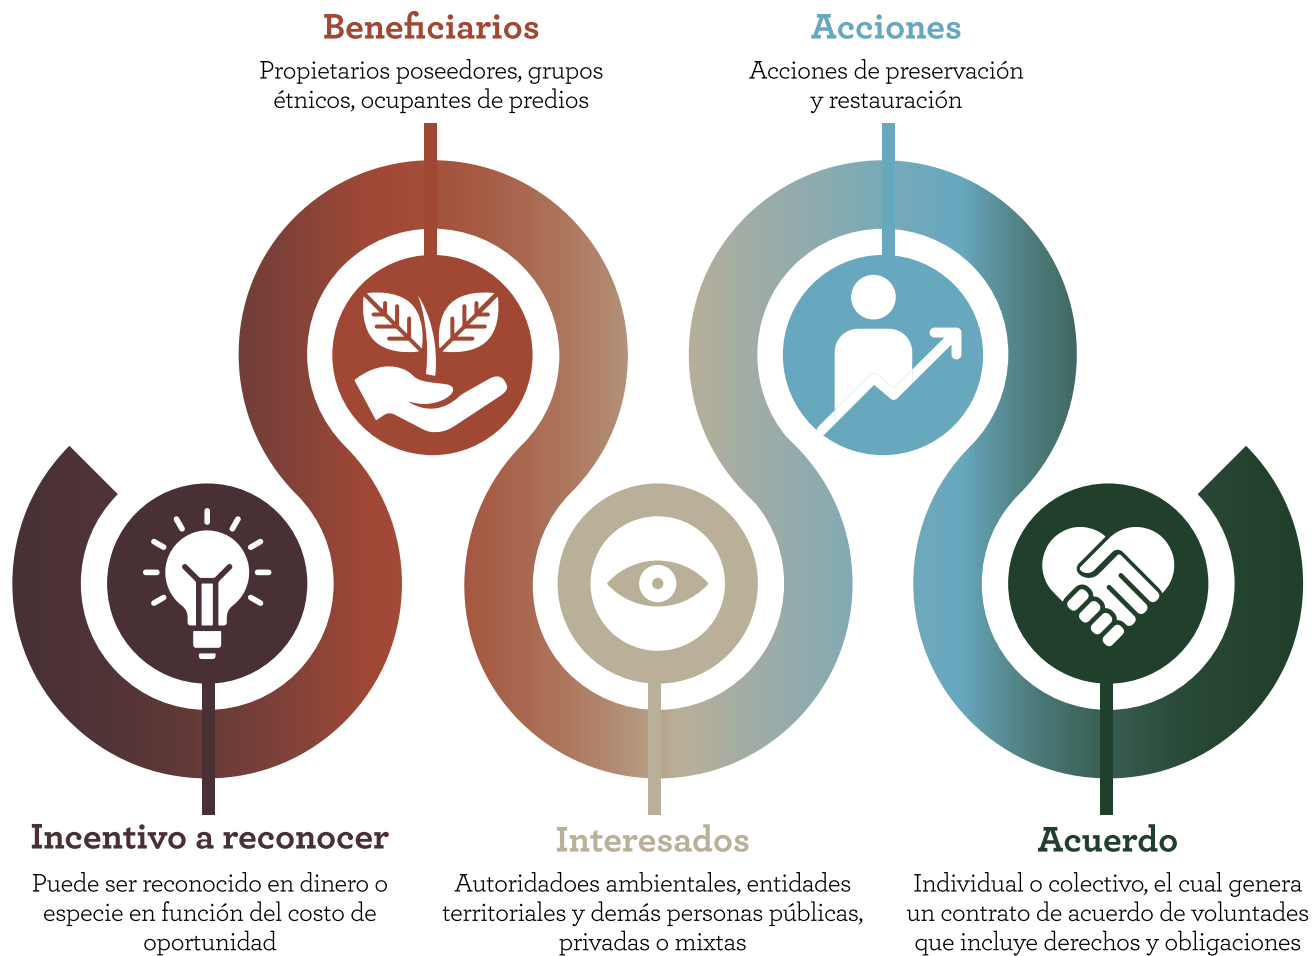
Beneficiarios
Propietarios poseedores, grupos étnicos, ocupantes de predios

Acciones
Acciones de preservación y restauración

Incentivo a reconocer
Puede ser reconocido en dinero o especie en función del costo de oportunidad

Interesados
Autoridadoes ambientales, entidades territoriales y demás personas públicas, privadas o mixtas

Acuerdo
Individual o colectivo, el cual genera un contrato de acuerdo de voluntades que incluye derechos y obligaciones